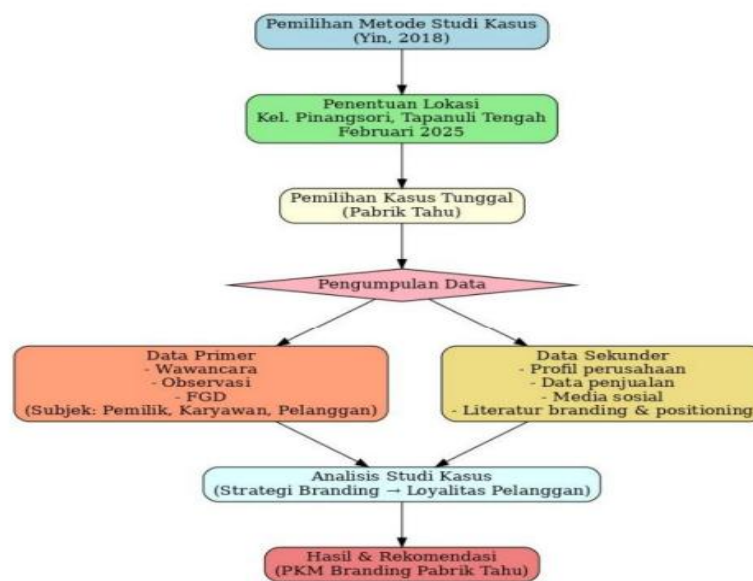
Pemilihan Metode Studi Kasus
(Yin, 2018)

Penentuan Lokasi
Kel. Pinangsori, Tapanuli Tengah
Februari 2025

Pemilihan Kasus Tunggal
(Pabrik Tahu)

Pengumpulan Data

Data Primer
- Wawancara
- Observasi
- FGD
(Subjek: Pemilik, Karyawan, Pelanggan)

Data Sekunder
- Profil perusahaan
- Data penjualan
- Media sosial
- Literatur branding & positioning

Analisis Studi Kasus
(Strategi Branding → Loyalitas Pelanggan)

Hasil & Rekomendasi
(PKM Branding Pabrik Tahu)